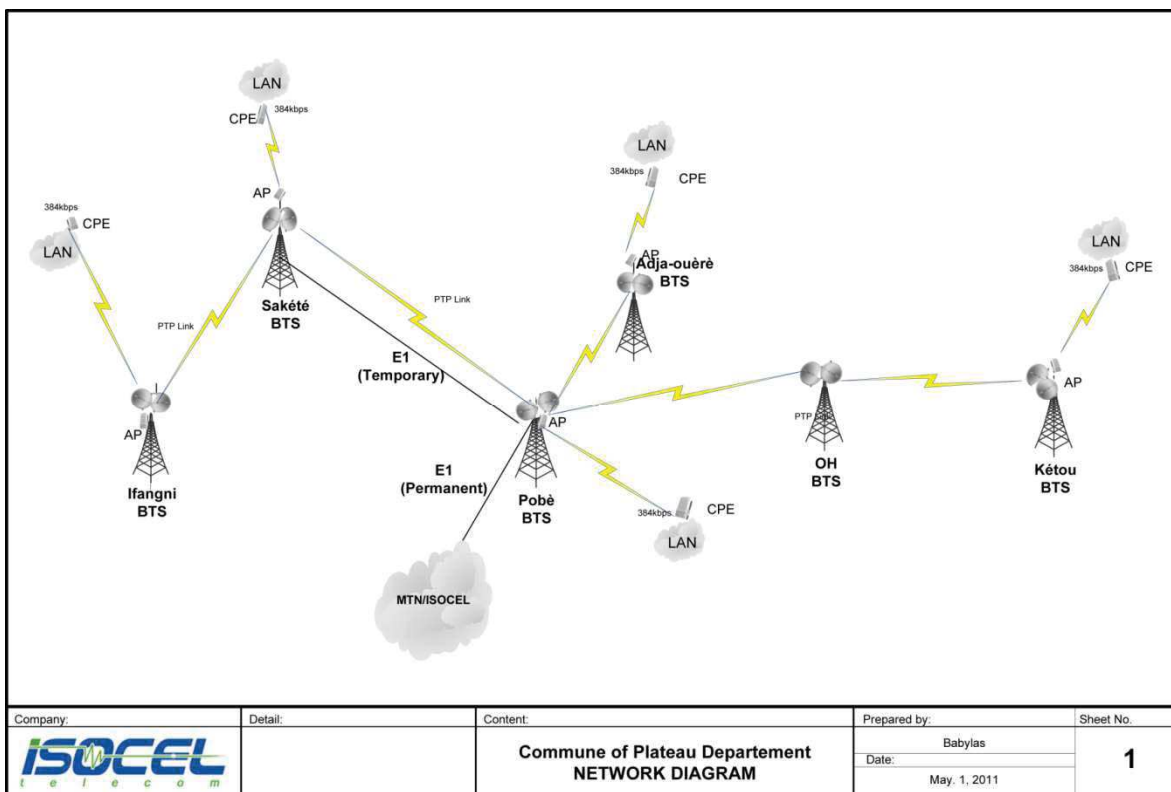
LAN
CPE
384kbps
AP
Sakété
BTS

384kbps
CPE
LAN
PTP Link
AP
Ifangni
BTS

LAN
384kbps
CPE
AP
Adja-ouèrè
BTS

PTP Link

E1
(Temporary)

AP
Pobè
BTS

E1
(Permanent)

384kbps
CPE
LAN

MTN/ISOCEL

PTP Link
OH
BTS

LAN
384kbps
CPE
AP
Kétou
BTS

| Company: | Detail: | Content: | Prepared by: | Sheet No. |
|---|---|---|---|---|
| ISOCEL telecom | | Commune of Plateau Departement NETWORK DIAGRAM | Babylas Date: May. 1, 2011 | 1 |